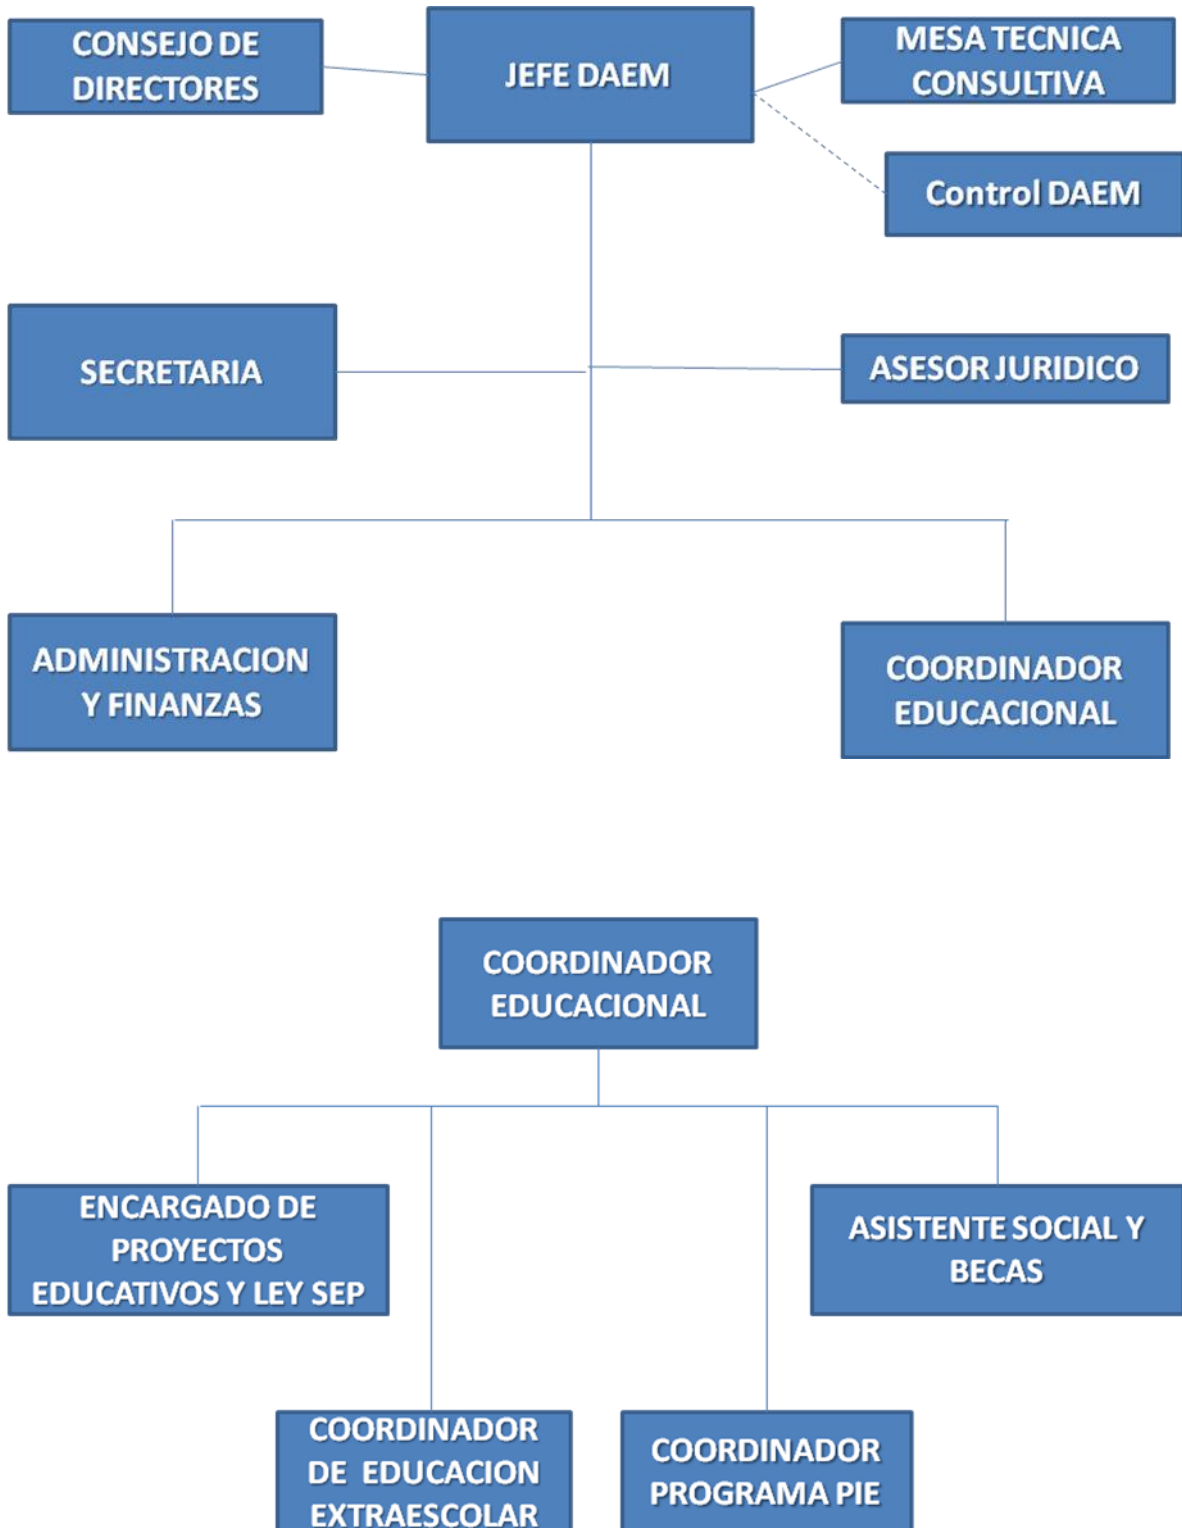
CONSEJO DE DIRECTORES

JEFE DAEM

MESA TECNICA CONSULTIVA

Control DAEM

SECRETARIA

ASESOR JURIDICO

ADMINISTRACION Y FINANZAS

COORDINADOR EDUCACIONAL

COORDINADOR EDUCACIONAL

ENCARGADO DE PROYECTOS EDUCATIVOS Y LEY SEP

ASISTENTE SOCIAL Y BECAS

COORDINADOR DE EDUCACION EXTRAESCOLAR

COORDINADOR PROGRAMA PIE